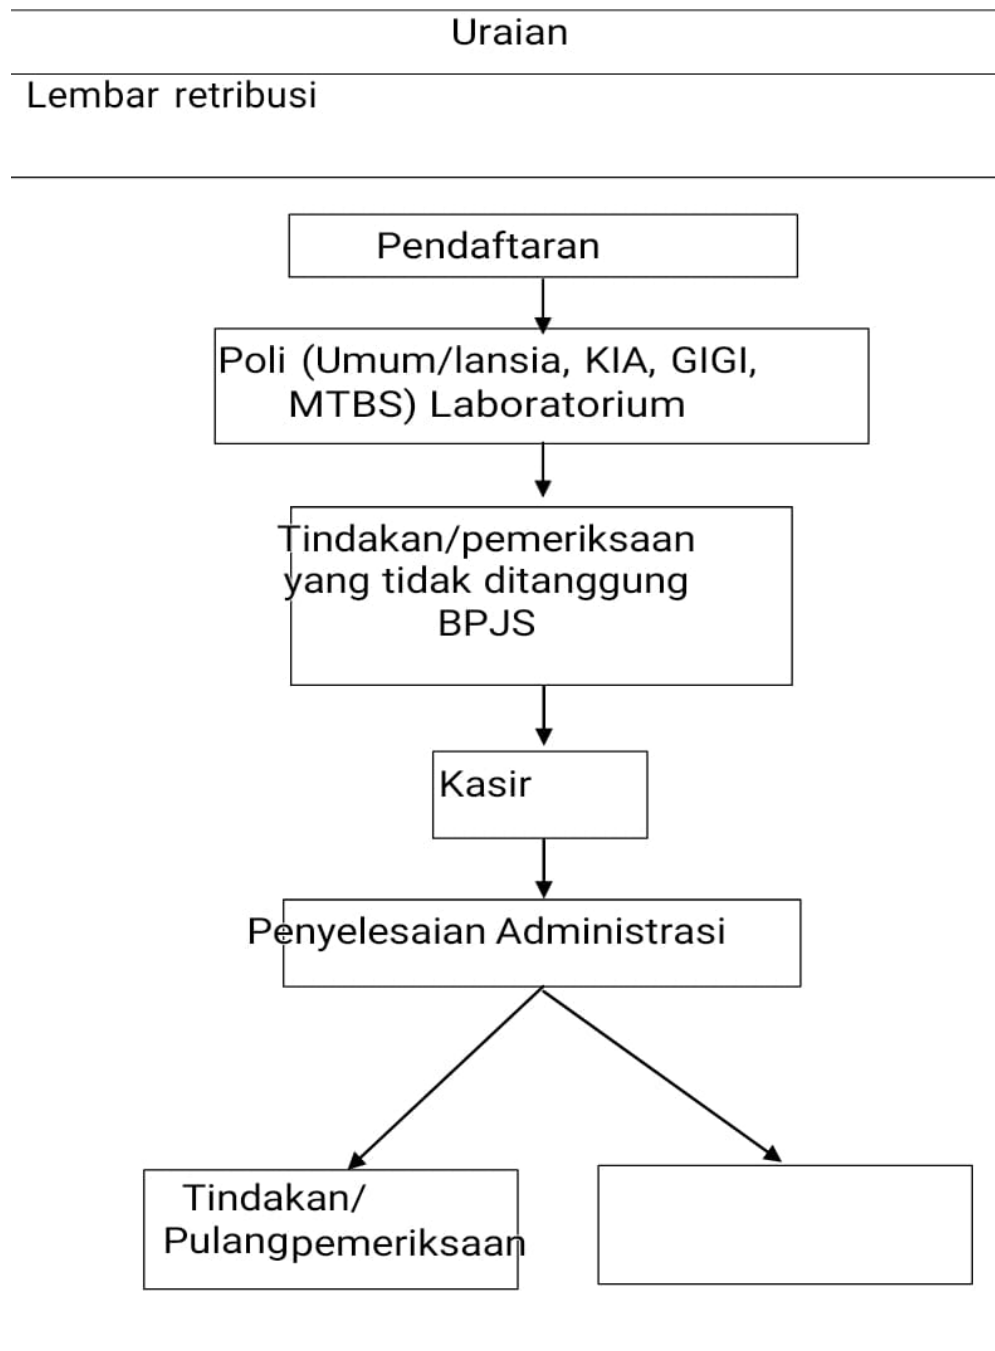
| Uraian |
|---|
| Lembar retribusi |

Pendaftaran

Poli (Umum/lansia, KIA, GIGI, MTBS) Laboratorium

Tindakan/pemeriksaan yang tidak ditanggung BPJS

Kasir

Penyelesaian Administrasi

Tindakan/ Pulangpemeriksaan